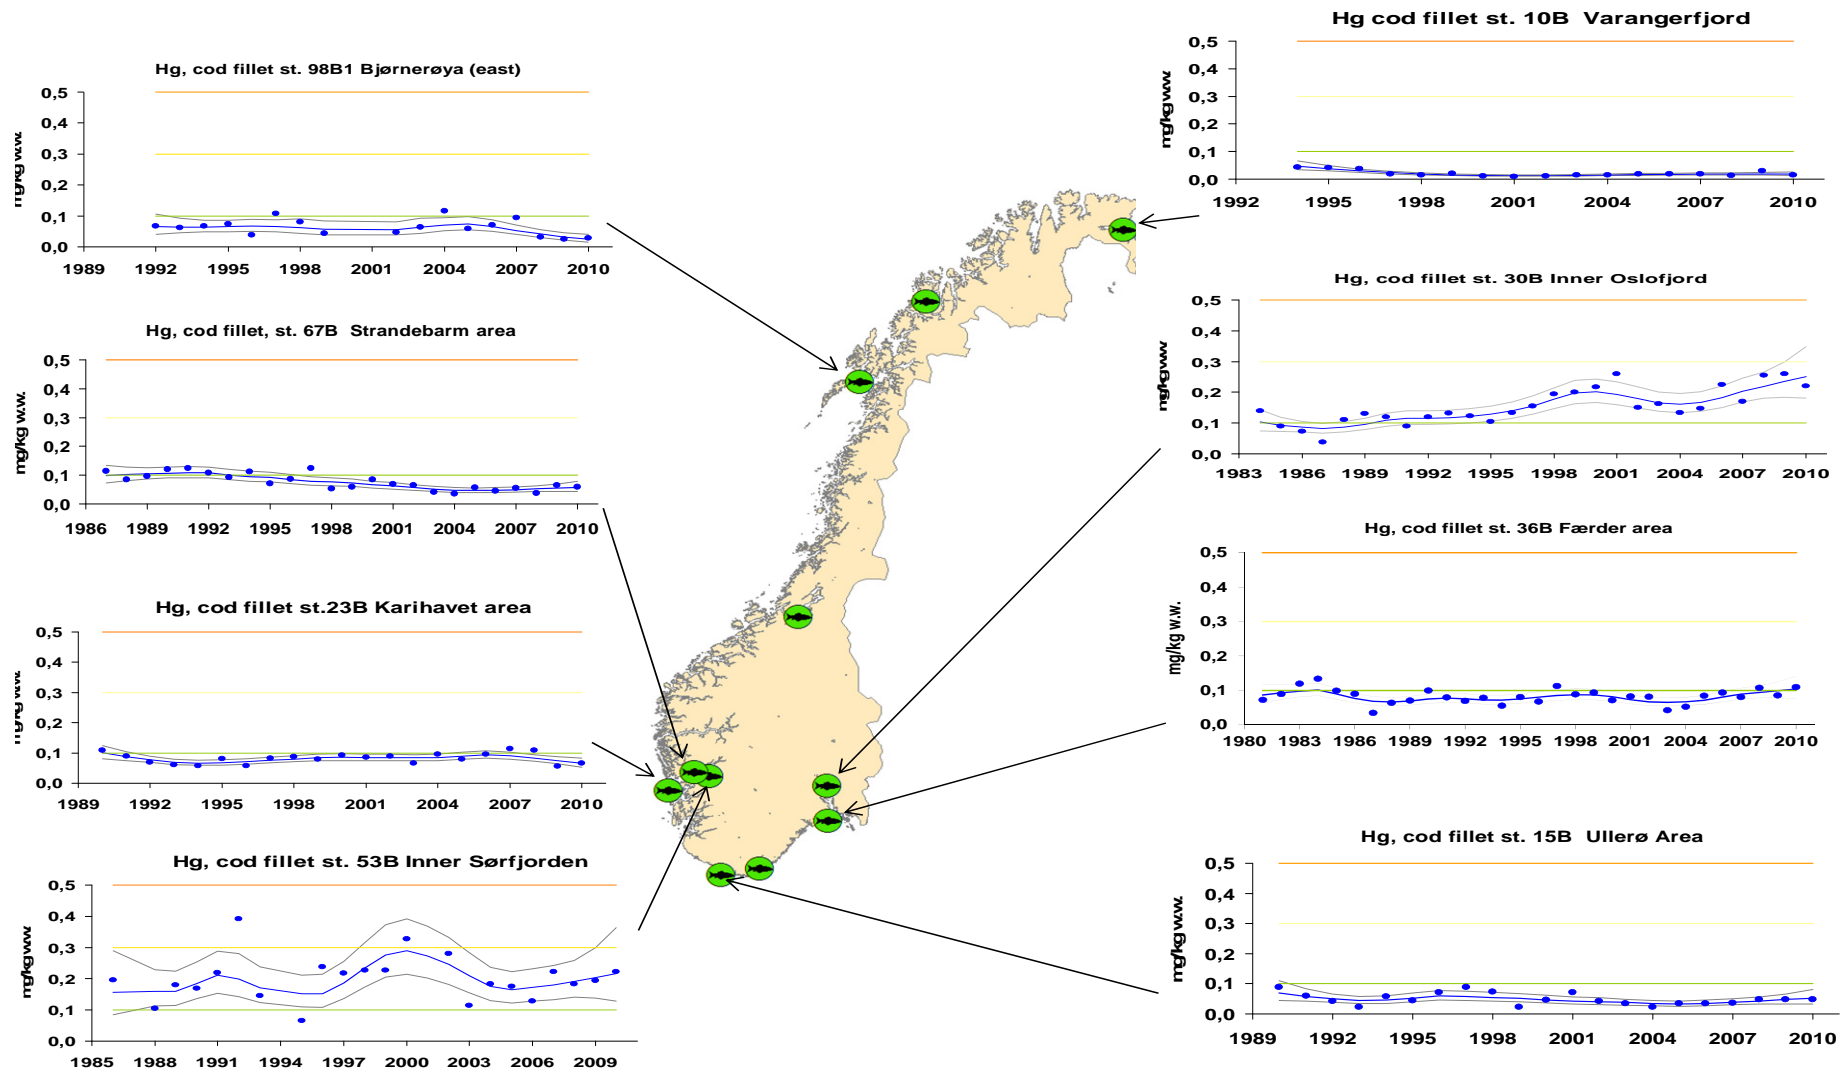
Hg, cod fillet st. 98B1 Bjørnerøya (east)

mg/kg w.w.

0,5
0,4
0,3
0,2
0,1
0,0

1989 1992 1995 1998 2001 2004 2007 2010

Hg, cod fillet, st. 67B Strandebarm area

mg/kg w.w.

0,5
0,4
0,3
0,2
0,1
0,0

1986 1989 1992 1995 1998 2001 2004 2007 2010

Hg, cod fillet st.23B Karihavet area

mg/kg w.w.

0,5
0,4
0,3
0,2
0,1
0,0

1989 1992 1995 1998 2001 2004 2007 2010

Hg, cod fillet st. 53B Inner Sørfjorden

mg/kg w.w.

0,5
0,4
0,3
0,2
0,1
0,0

1985 1988 1991 1994 1997 2000 2003 2006 2009

Hg cod fillet st. 10B Varangerfjord

mg/kg w.w.

0,5
0,4
0,3
0,2
0,1
0,0

1992 1995 1998 2001 2004 2007 2010

Hg, cod fillet st. 30B Inner Oslofjord

mg/kg w.w.

0,5
0,4
0,3
0,2
0,1
0,0

1983 1986 1989 1992 1995 1998 2001 2004 2007 2010

Hg, cod fillet st. 36B Færder area

mg/kg w.w.

0,5
0,4
0,3
0,2
0,1
0,0

1980 1983 1986 1989 1992 1995 1998 2001 2004 2007 2010

Hg, cod fillet st. 15B Ullerø Area

mg/kg w.w.

0,5
0,4
0,3
0,2
0,1
0,0

1989 1992 1995 1998 2001 2004 2007 2010